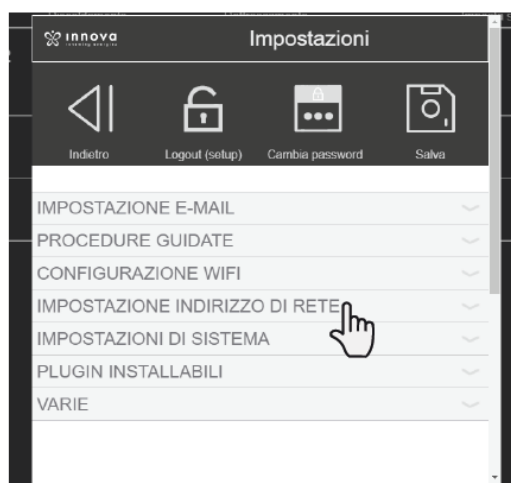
innova

Impostazioni

Indietro

Logout (setup)

Cambia password

Salva

IMPOSTAZIONE E-MAIL

PROCEDURE GUIDATE

CONFIGURAZIONE WIFI

IMPOSTAZIONE INDIRIZZO DI RETE

IMPOSTAZIONI DI SISTEMA

PLUGIN INSTALLABILI

VARIE